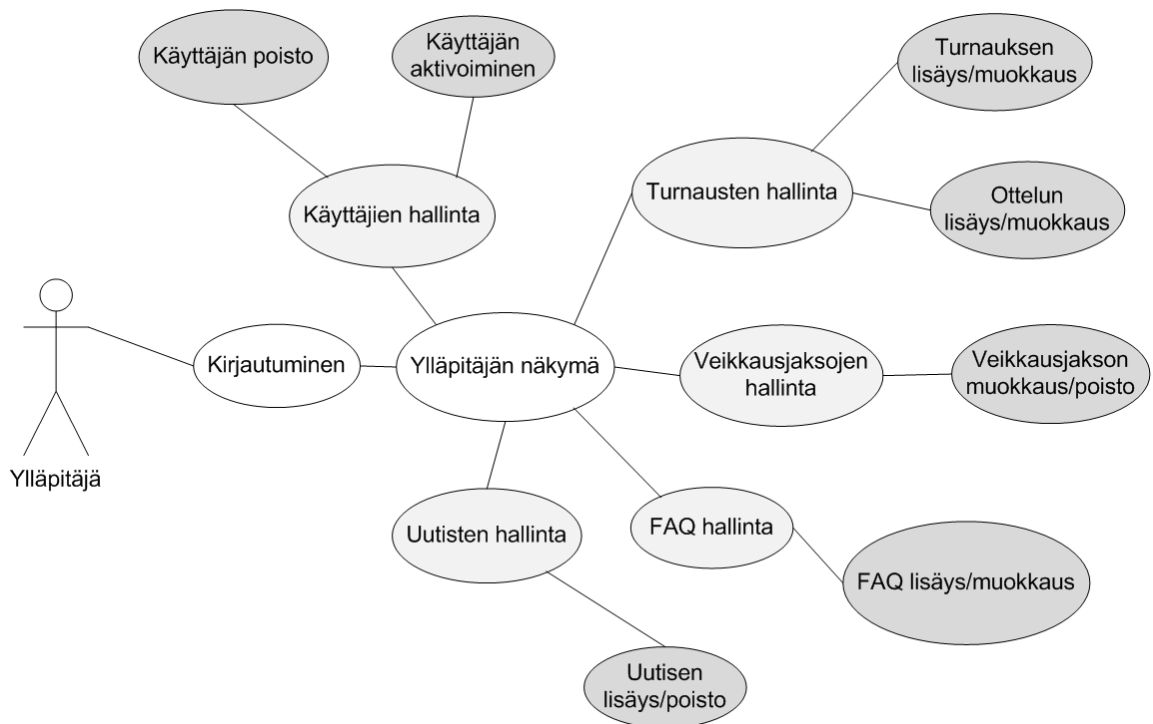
Käyttäjän poisto

Käyttäjän aktivoiminen

Turnauksen lisäys/muokkaus

Turnausten hallinta

Käyttäjien hallinta

Ottelun lisäys/muokkaus

Ylläpitäjä

Kirjautuminen

Ylläpitäjän näkymä

Veikkausjaksojen hallinta

Veikkausjakson muokkaus/poisto

Uutisten hallinta

FAQ hallinta

FAQ lisäys/muokkaus

Uutisen lisäys/poisto